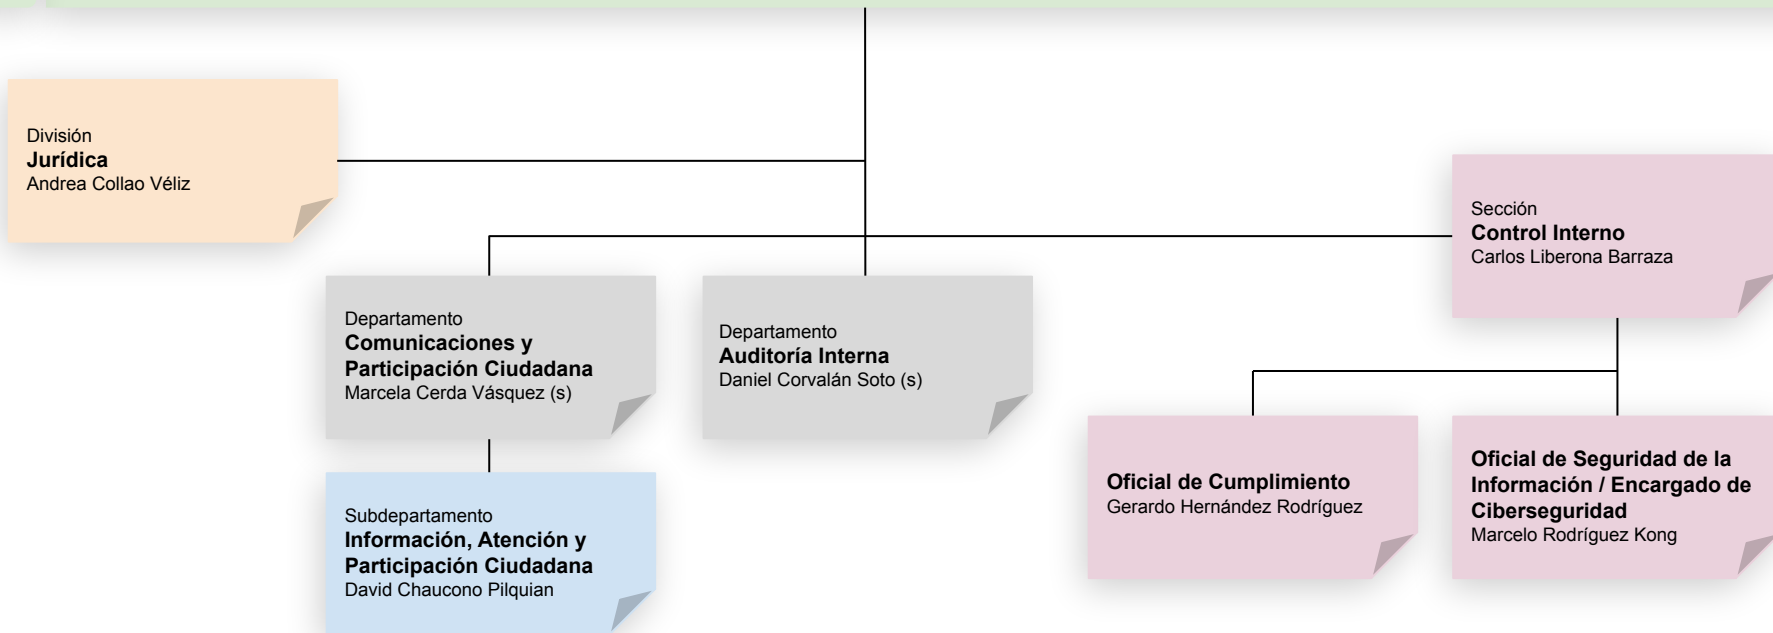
División
**Jurídica**
Andrea Collao Véliz

Sección
**Control Interno**
Carlos Liberona Barraza

Departamento
**Comunicaciones y Participación Ciudadana**
Marcela Cerda Vásquez (s)

Departamento
**Auditoría Interna**
Daniel Corvalán Soto (s)

Subdepartamento
**Información, Atención y Participación Ciudadana**
David Chaucono Pilquian

**Oficial de Cumplimiento**
Gerardo Hernández Rodríguez

**Oficial de Seguridad de la Información / Encargado de Ciberseguridad**
Marcelo Rodríguez Kong